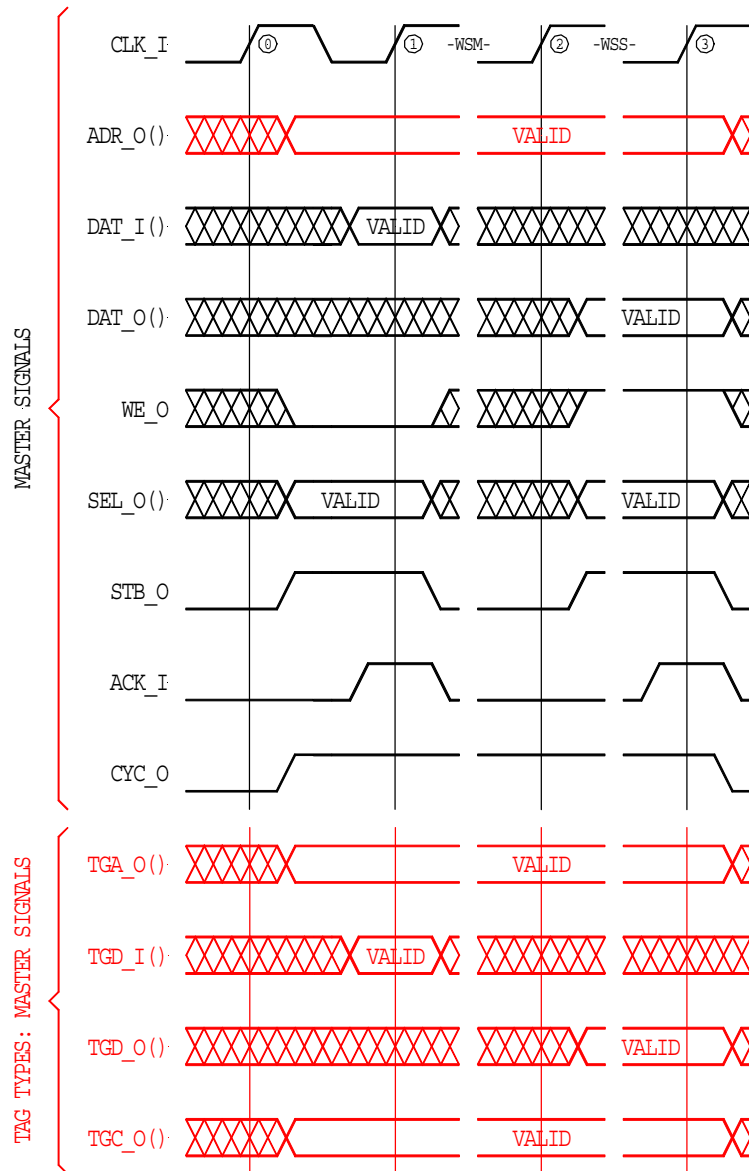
CLK_I
0
1
-WSM-
2
-WSS-
3

ADR_O()
VALID

DAT_I()
VALID

DAT_O()
VALID

WE_O

SEL_O()
VALID
VALID

STB_O

ACK_I

CYC_O

MASTER SIGNALS

TGA_O()
VALID

TGD_I()
VALID

TGD_O()
VALID

TGC_O()
VALID

TAG TYPES: MASTER SIGNALS